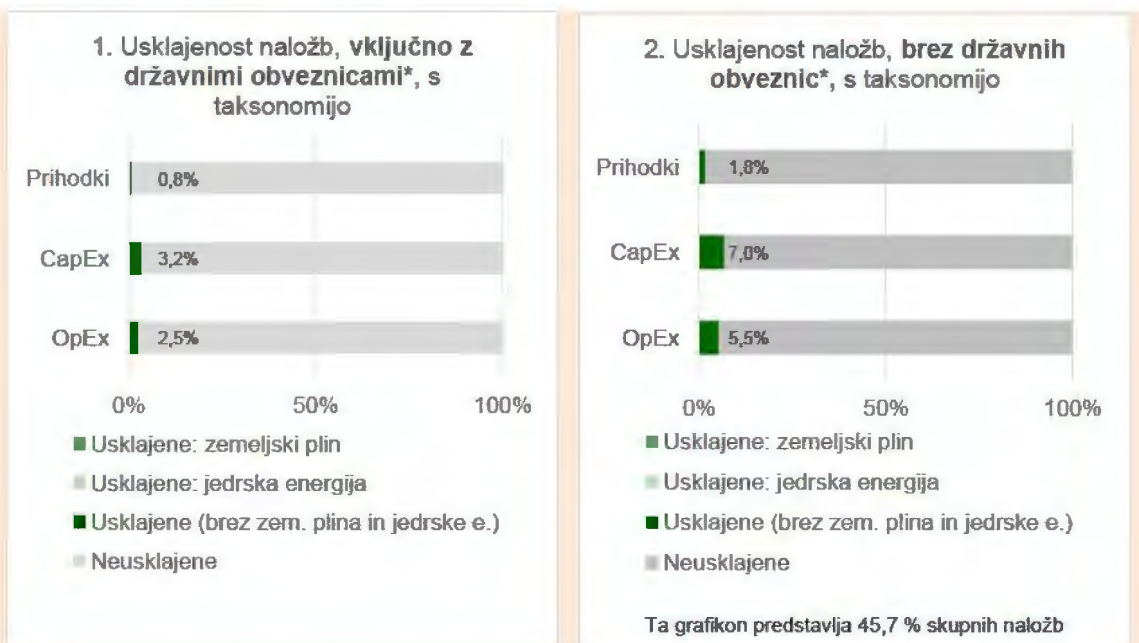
1. Usklajenost naložb, vključno z državnimi obveznicami*, s taksonomijo

Prihodki 0,8%

CapEx 3,2%

OpEx 2,5%

0% 50% 100%

Usklajene: zemeljski plin

Usklajene: jedrska energija

Usklajene (brez zem. plina in jedrske e.)

Neusklajene

2. Usklajenost naložb, brez državnih obveznic*, s taksonomijo

Prihodki 1,8%

CapEx 7,0%

OpEx 5,5%

0% 50% 100%

Usklajene: zemeljski plin

Usklajene: jedrska energija

Usklajene (brez zem. plina in jedrske e.)

Neusklajene

Ta grafikon predstavlja 45,7 % skupnih naložb